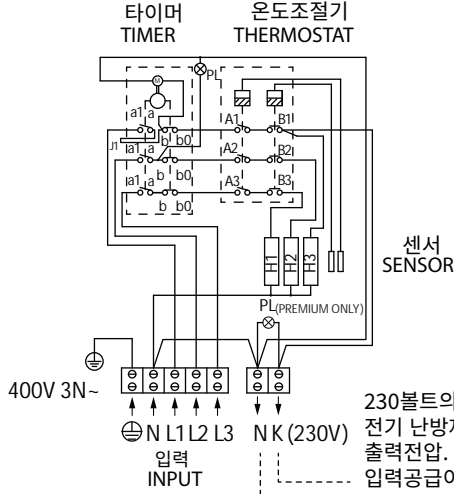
타이머
TIMER

온도조절기
THERMOSTAT

PL

a1 a
b b0
J1
a1 a
b b0
a1 a
b b0

A1 B1
A2 B2
A3 B3

H1 H2 H3

센서
SENSOR

PL(PREMIUM ONLY)

400V 3N~

N L1 L2 L3
입력
INPUT

N K (230V)

230볼트의
전기 난방
출력전압.
입력공급